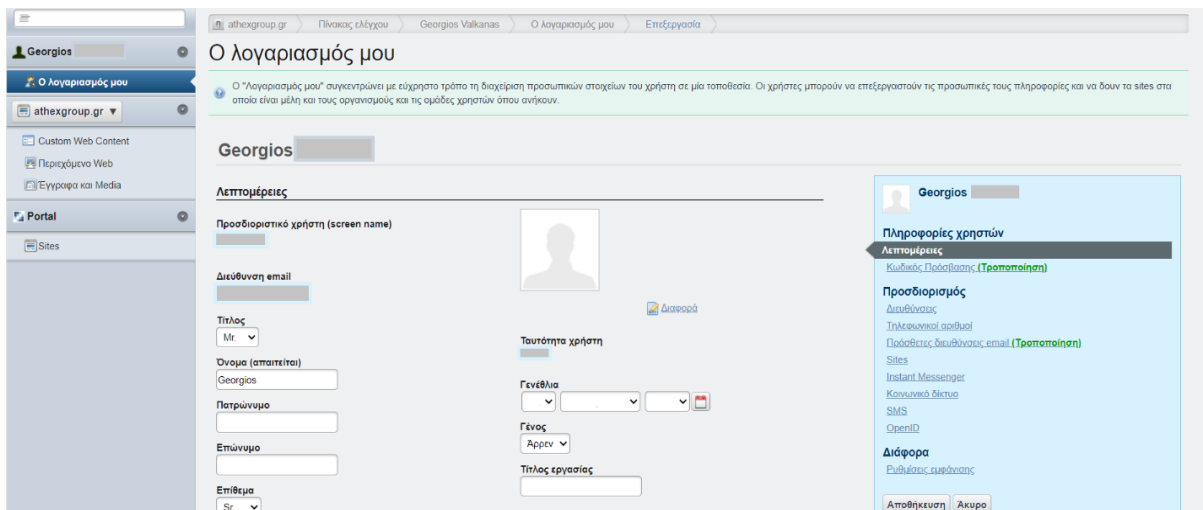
Georgios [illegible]

Ο λογαριασμός μου

athexgroup.gr ▼

Custom Web Content

Περιεχόμενο Web

Έγγραφα και Media

Portal

Sites

athexgroup.gr › Πίνακας ελέγχου › Georgios Valkanas › Ο λογαριασμός μου › Επεξεργασία

Ο λογαριασμός μου

Ο "Λογαριασμός μου" συγκεντρώνει με εύχρηστο τρόπο τη διαχείριση προσωπικών στοιχείων του χρήστη σε μία τοποθεσία. Οι χρήστες μπορούν να επεξεργαστούν τις προσωπικές τους πληροφορίες και να δουν τα sites στα οποία είναι μέλη και τους οργανισμούς και τις ομάδες χρηστών όπου ανήκουν.

Georgios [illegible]

Λεπτομέρειες

Προσδιοριστικό χρήστη (screen name)
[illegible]

Διεύθυνση email
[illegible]

Τίτλος
Mr.

Όνομα (απαιτείται)
Georgios

Πατρώνυμο

Επώνυμο

Επίθεμα
Sr.

Διαφορά

Ταυτότητα χρήστη
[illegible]

Γενέθλια

Γένος
Άρρεν

Τίτλος εργασίας

Georgios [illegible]

Πληροφορίες χρηστών
Λεπτομέρειες
Κωδικός Πρόσβασης (Τροποποίηση)

Προσδιορισμός
Διευθύνσεις
Τηλεφωνικοί αριθμοί
Πρόσθετες διευθύνσεις email (Τροποποίηση)
Sites
Instant Messenger
Κοινωνικό δίκτυο
SMS
OpenID

Διάφορα
Ρυθμίσεις εμφάνισης

Αποθήκευση Άκυρο